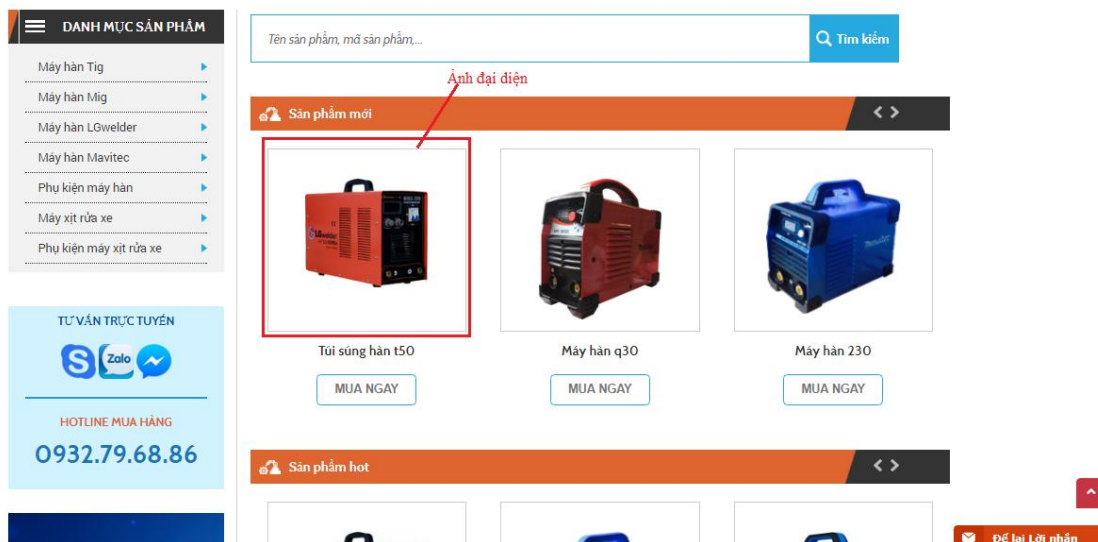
DANH MỤC SẢN PHẨM

Máy hàn Tig
Máy hàn Mig
Máy hàn LGwelder
Máy hàn Mavitec
Phụ kiện máy hàn
Máy xịt rửa xe
Phụ kiện máy xịt rửa xe

TƯ VẤN TRỰC TUYẾN

Zalo

HOTLINE MUA HÀNG
0932.79.68.86

Tên sản phẩm, mã sản phẩm,...

Tìm kiếm

Ảnh đại diện

Sản phẩm mới

Túi súng hàn t50
MUA NGAY

Máy hàn q30
MUA NGAY

Máy hàn 230
MUA NGAY

Sản phẩm hot

Để lại Lời nhắn